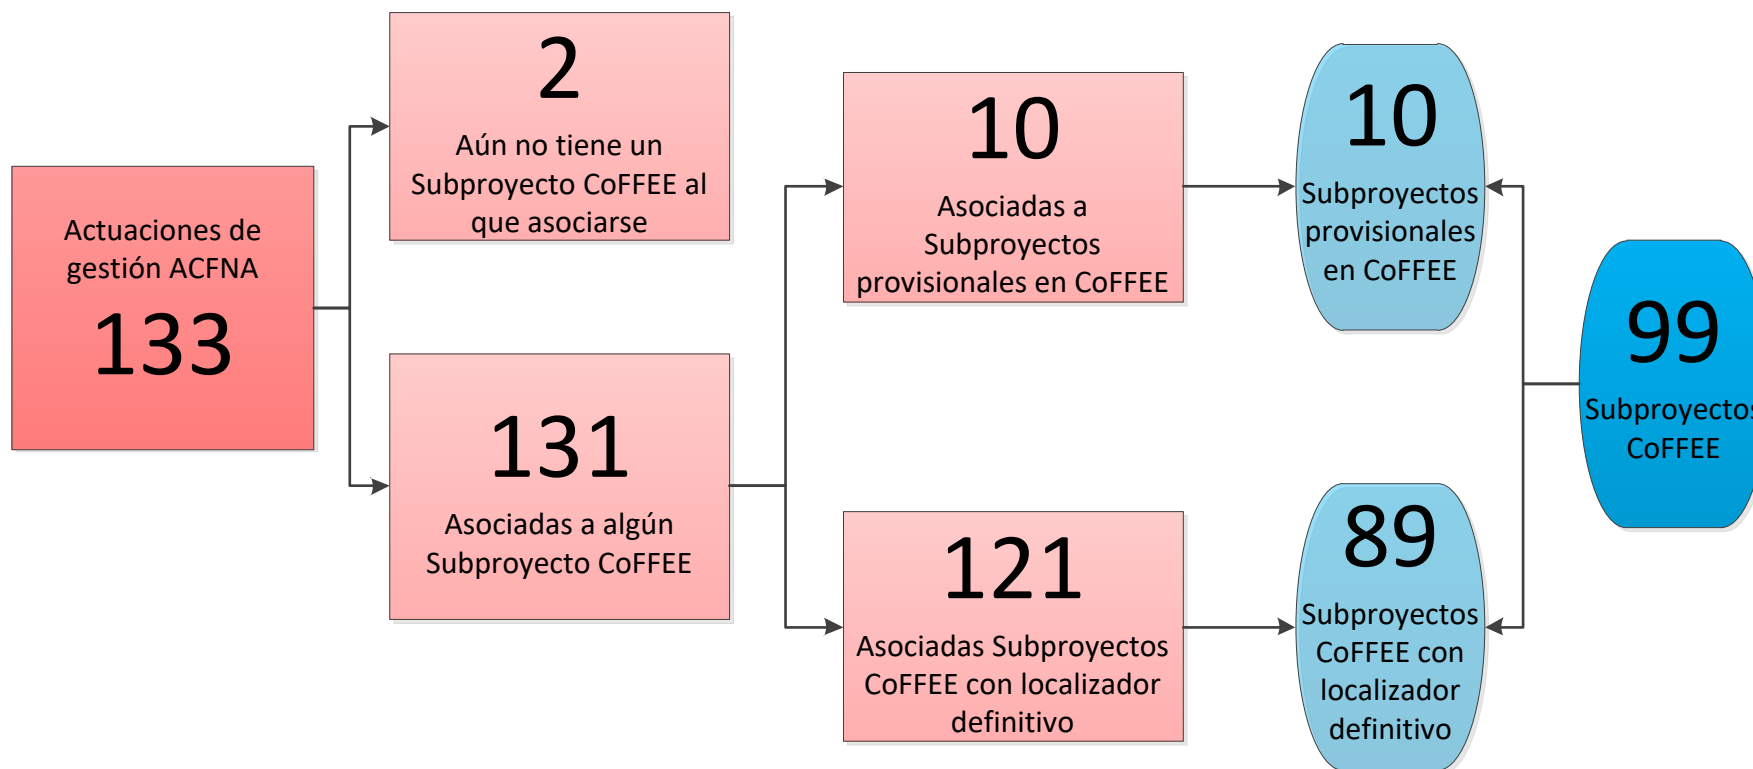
Actuaciones de gestión ACFNA
133

2
Aún no tiene un Subproyecto CoFFEE al que asociarse

131
Asociadas a algún Subproyecto CoFFEE

10
Asociadas a Subproyectos provisionales en CoFFEE

121
Asociadas Subproyectos CoFFEE con localizador definitivo

10
Subproyectos provisionales en CoFFEE

89
Subproyectos CoFFEE con localizador definitivo

99
Subproyectos CoFFEE